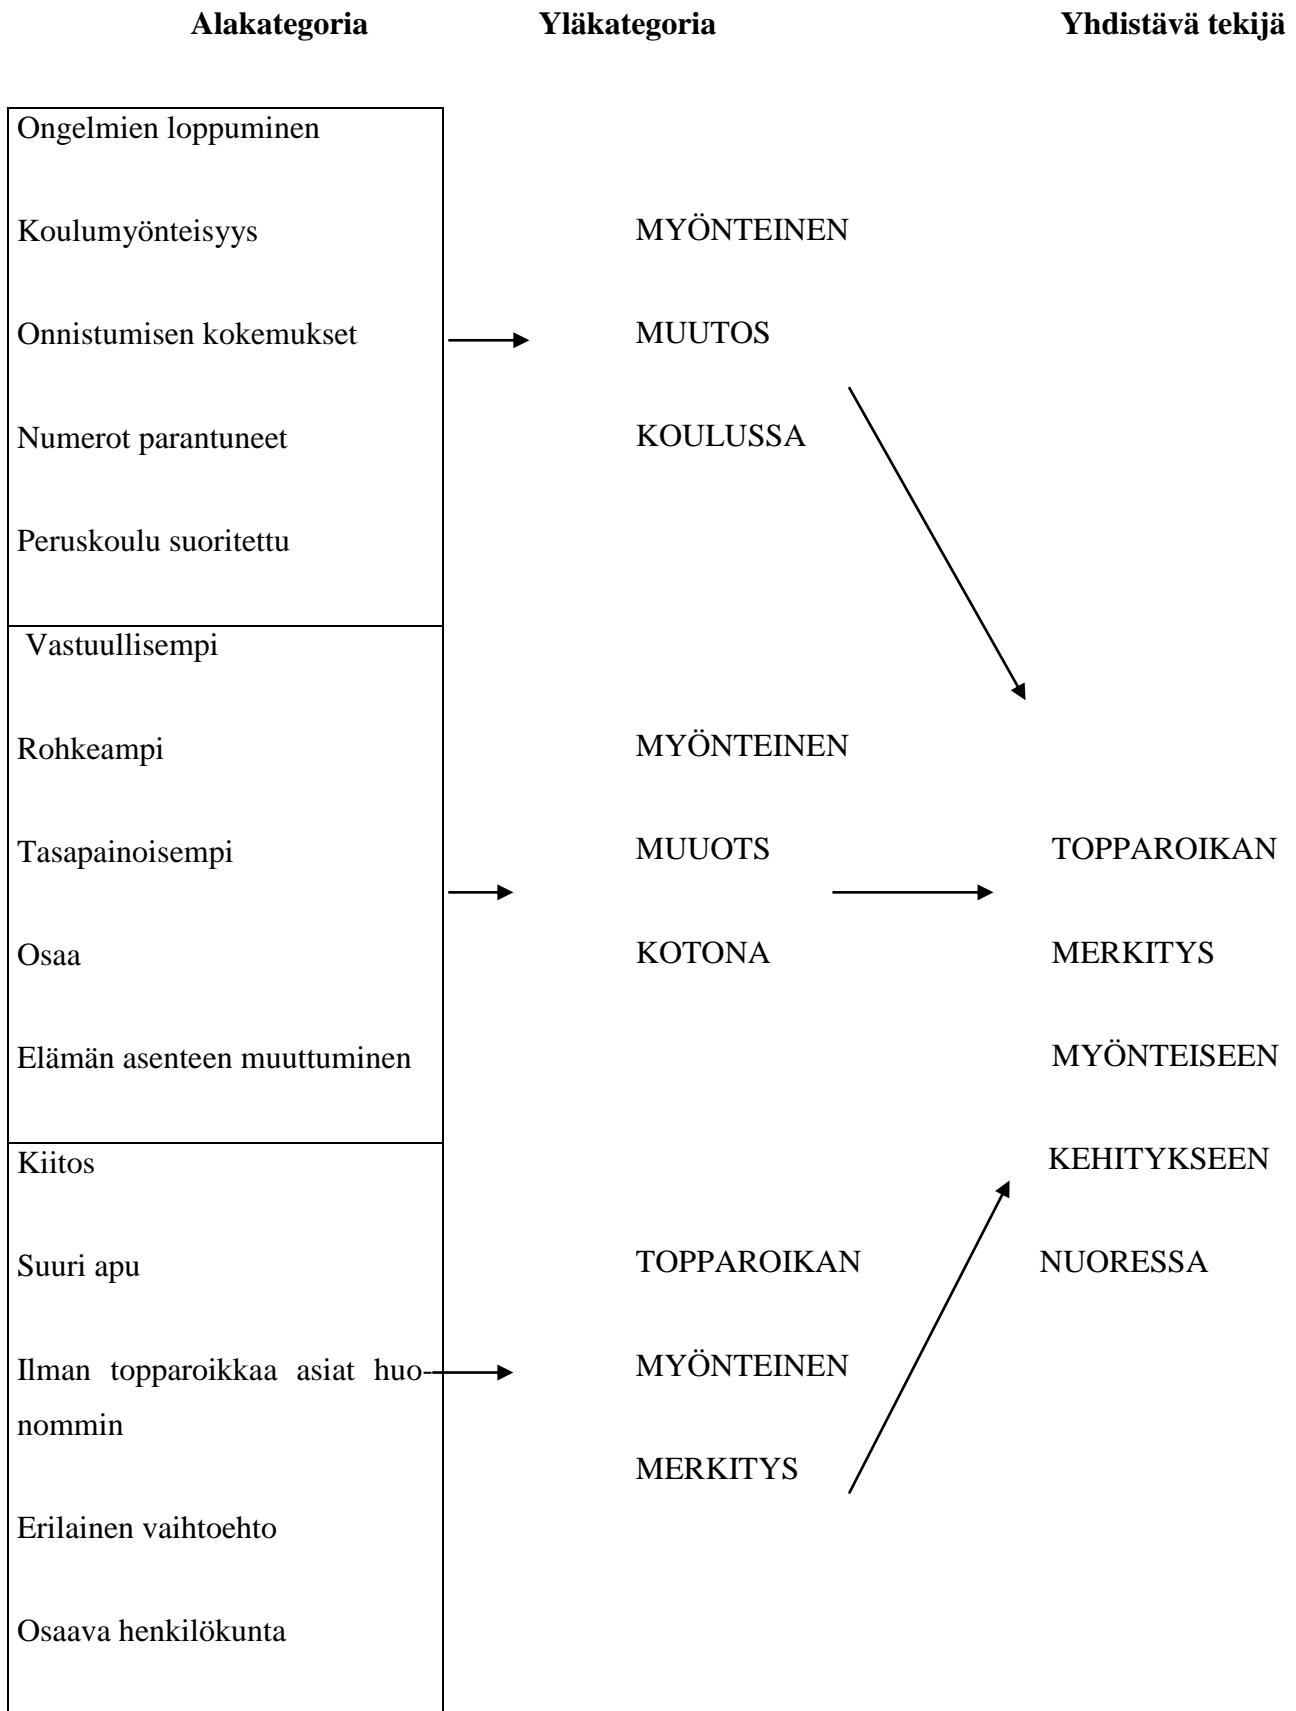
Alakategoria Yläkategoria Yhdistävä tekijä

Ongelmien loppuminen

Koulumyönteisyys

Onnistumisen kokemukset

Numerot parantuneet

Peruskoulu suoritettu

MYÖNTEINEN

MUUTOS

KOULUSSA

Vastuullisempi

Rohkeampi

Tasapainoisempi

Osaa

Elämän asenteen muuttuminen

MYÖNTEINEN

MUUOTS

KOTONA

TOPPAROIKAN

MERKITYS

MYÖNTEISEEN

KEHITYKSEEN

NUORESSA

Kiitos

Suuri apu

Ilman topparoikkaa asiat huonommin

Erilainen vaihtoehto

Osaava henkilökunta

TOPPAROIKAN

MYÖNTEINEN

MERKITYS